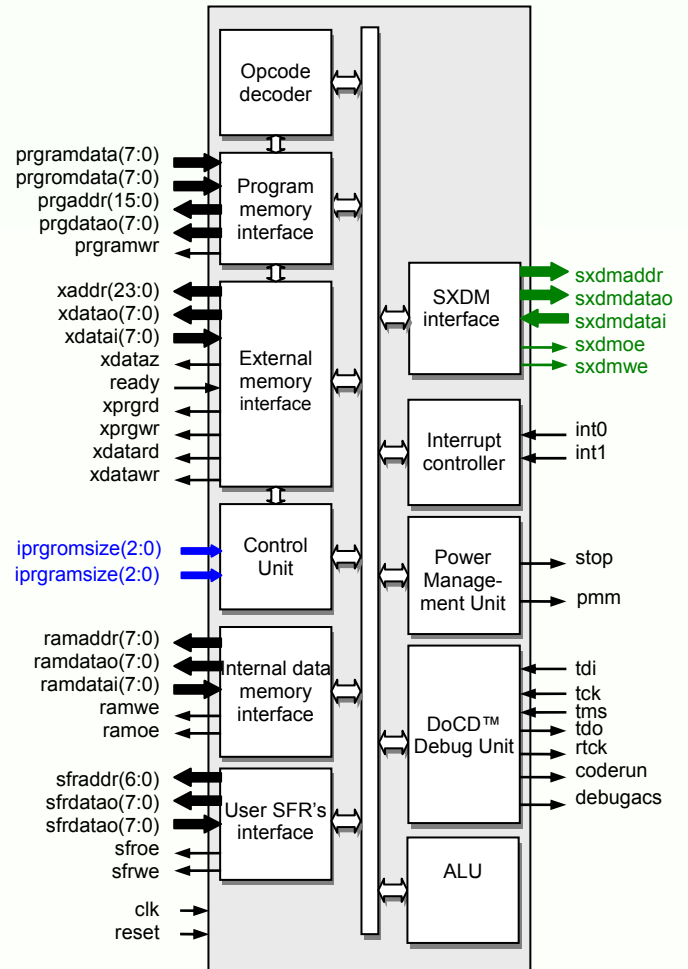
Opcode decoder

prgramdata(7:0)
prgromdata(7:0)
prgaddr(15:0)
prgdatao(7:0)
prgramwr

Program memory interface

xaddr(23:0)
xdatao(7:0)
xdatai(7:0)
xdataz
ready
xprgrd
xprgwr
xdatard
xdatawr

External memory interface

iprgromsize(2:0)
iprgramsize(2:0)

Control Unit

ramaddr(7:0)
ramdatao(7:0)
ramdatai(7:0)
ramwe
ramoe

Internal data memory interface

sfraddr(6:0)
sfrdatao(7:0)
sfrdatao(7:0)
sfroe
sfrwe

User SFR's interface

clk
reset

SXDM interface

sxdmaddr
sxdmdatao
sxdmdatai
sxdmoe
sxdmwe

Interrupt controller

int0
int1

Power Management Unit

stop
pmm

DoCD™ Debug Unit

tdi
tck
tms
tdo
rtck
coderun
debugacs

ALU